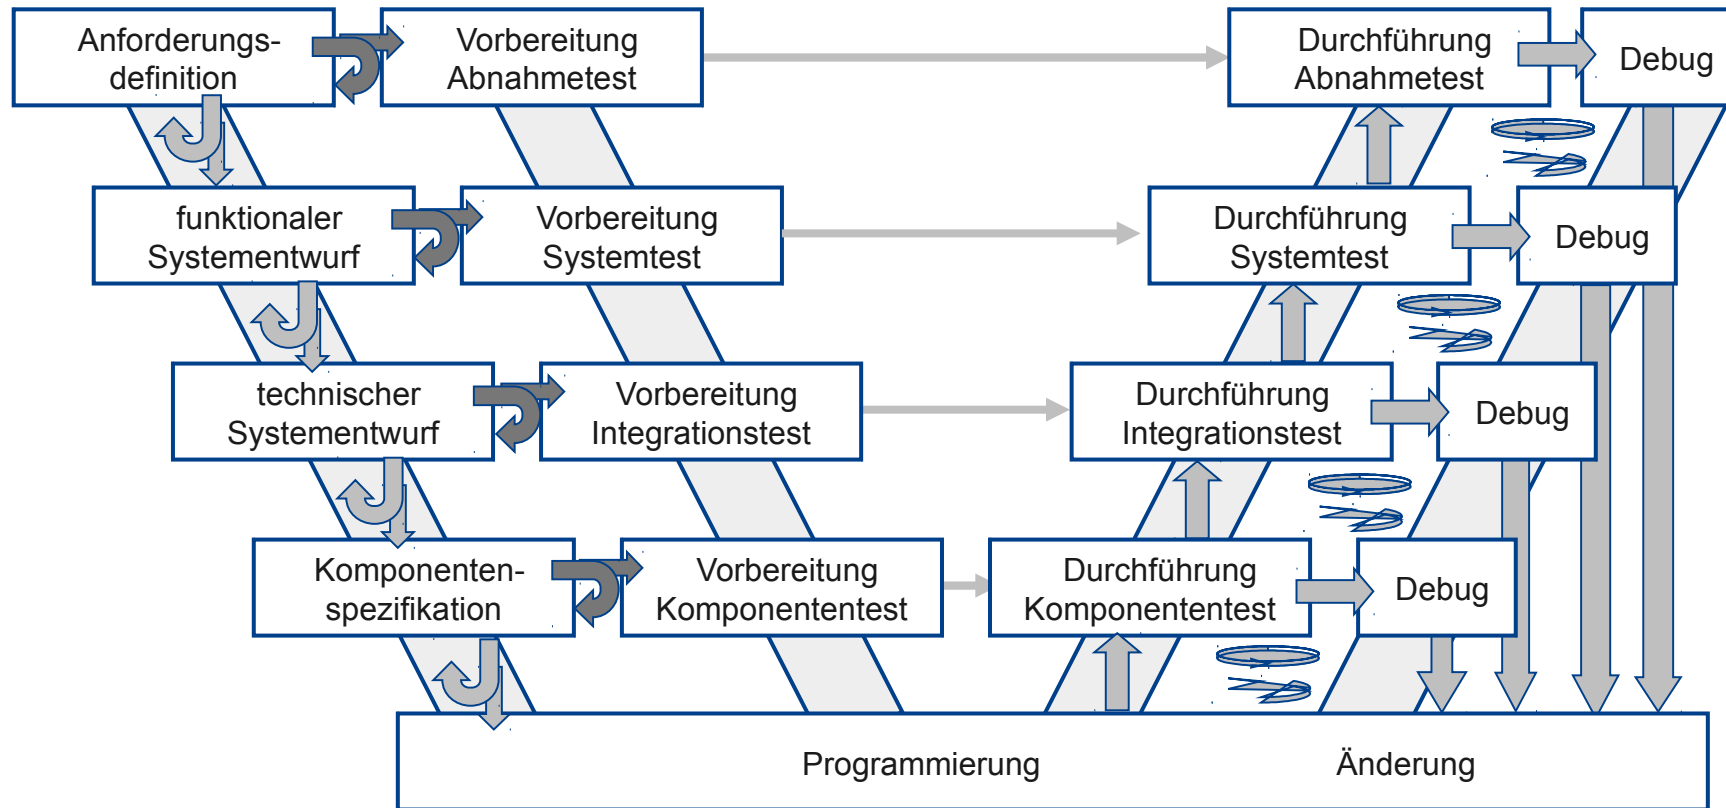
Anforderungsdefinition

Vorbereitung Abnahmetest

Durchführung Abnahmetest

Debug

funktionaler Systementwurf

Vorbereitung Systemtest

Durchführung Systemtest

Debug

technischer Systementwurf

Vorbereitung Integrationstest

Durchführung Integrationstest

Debug

Komponentenspezifikation

Vorbereitung Komponententest

Durchführung Komponententest

Debug

Programmierung

Änderung